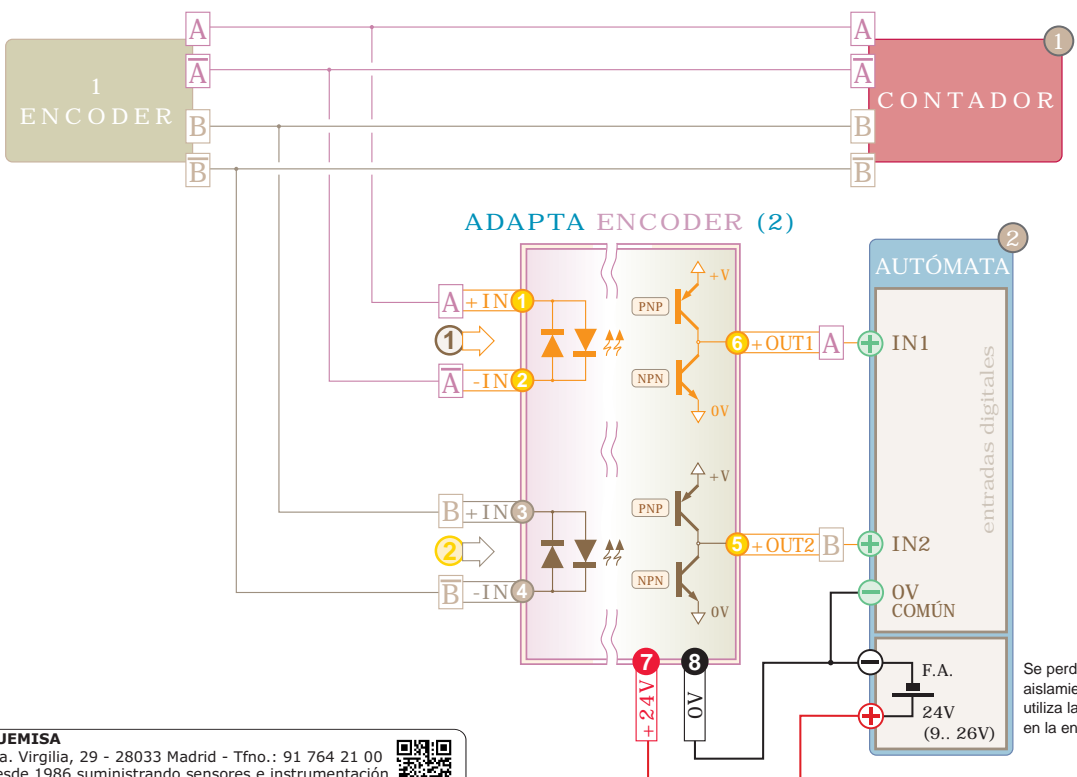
1
ENCODER

A
$\overline{A}$
B
$\overline{B}$

A
$\overline{A}$
B
$\overline{B}$

1
CONTADOR

ADAPTA ENCODER (2)

2
AUTÓMATA

A +IN 1
1
$\overline{A}$ -IN 2

PNP
+V
NPN
0V

6 +OUT1 A
IN1

entradas digitales

B +IN 3
2
$\overline{B}$ -IN 4

PNP
+V
NPN
0V

5 +OUT2 B
IN2

0V
COMÚN

7
+24V

8
0V

F.A.
24V
(9.. 26V)

Se perd
aislamie
utiliza la
en la en

JEMISA
a. Virgilia, 29 - 28033 Madrid - Tfno.: 91 764 21 00
esde 1986 suministrando sensores e instrumentación